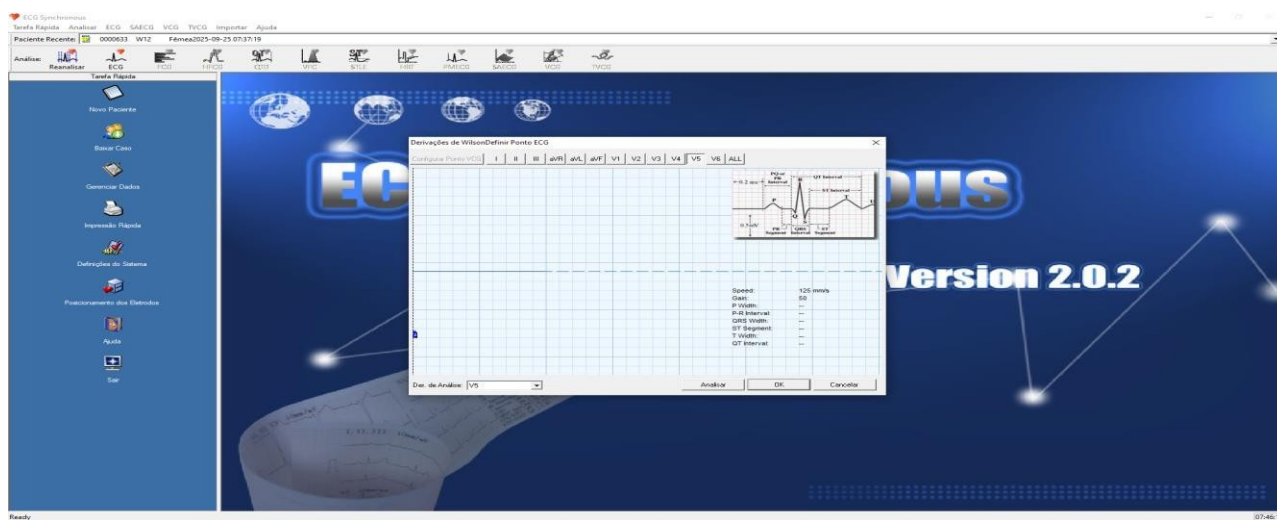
ECG Synchronous
Tarefa Rápida Analisar ECG SAECG VCG TVCG Importar Ajuda
Paciente Recente: 0000633 W12 Fêmea2025-09-25 07:37:19
Análise: Reanalisar ECG FCG HFCG QT PVC STLE HRV PMECG SAECG VCG TVCG
Tarefa Rápida
Novo Paciente
Baixar Caso
Gerenciar Dados
Impressão Rápida
Definições do Sistema
Posicionamento dos Eletrodos
Ajuda
Sair

Derivações de WilsonDefinir Ponto ECG
Configurar Ponto VCG | I | II | III | aVR | aVL | aVF | V1 | V2 | V3 | V4 | V5 | V6 | ALL

PQ or PR Interval
QT Interval
ST Interval
PR Segment
QRS Interval
ST Segment

Speed: 125 mm/s
Gain: 50
P Width: --
P-R Interval: --
QRS Width: --
ST Segment: --
T Width: --
QT Interval: --

Der. de Análise: V5
Analisar OK Cancelar

EC ous
Version 2.0.2

Ready
07:46